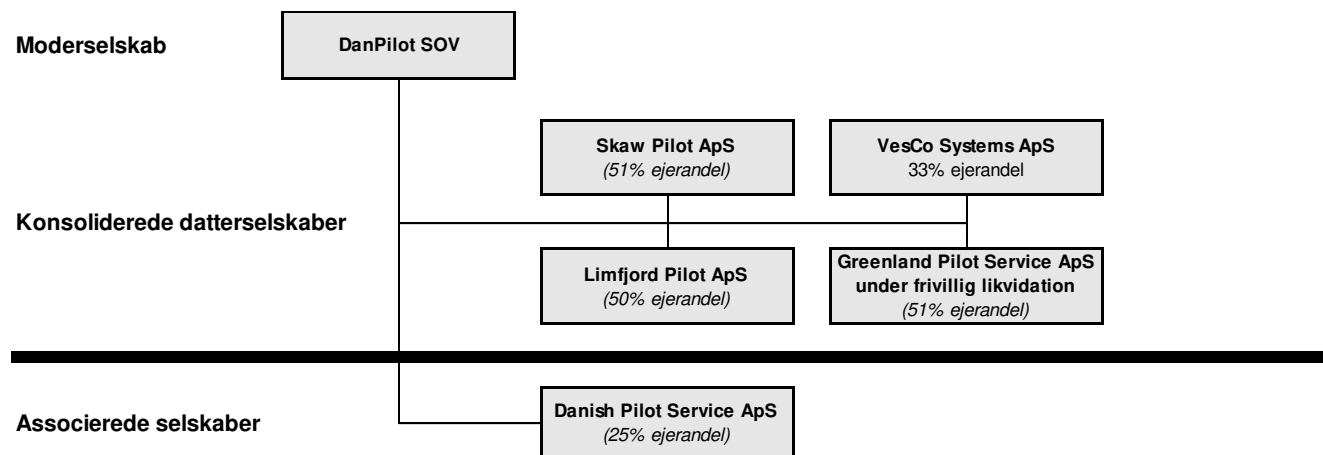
Moderselskab

DanPilot SOV

Skaw Pilot ApS
*(51% ejerandel)*

VesCo Systems ApS
33% ejerandel

Konsoliderede datterselskaber

Limfjord Pilot ApS
*(50% ejerandel)*

Greenland Pilot Service ApS
under frivillig likvidation
*(51% ejerandel)*

Associerede selskaber

Danish Pilot Service ApS
*(25% ejerandel)*